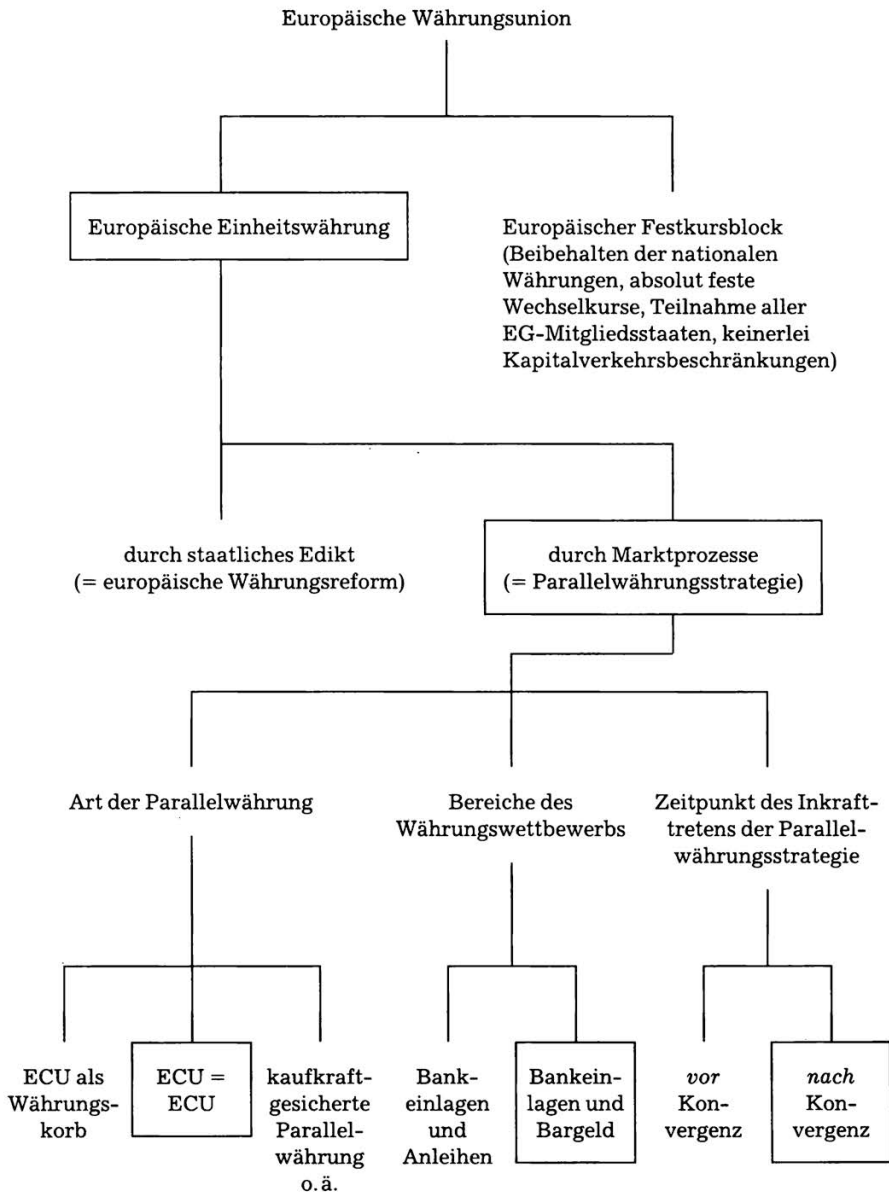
Europäische Währungsunion

Europäische Einheitswährung

Europäischer Festkursblock (Beibehalten der nationalen Währungen, absolut feste Wechselkurse, Teilnahme aller EG-Mitgliedsstaaten, keinerlei Kapitalverkehrsbeschränkungen)

durch staatliches Edikt (= europäische Währungsreform)

durch Marktprozesse (= Parallelwährungsstrategie)

Art der Parallelwährung

Bereiche des Währungswettbewerbs

Zeitpunkt des Inkrafttretens der Parallelwährungsstrategie

ECU als Währungskorb

ECU = ECU

kaufkraftgesicherte Parallelwährung o.ä.

Bankeinlagen und Anleihen

Bankeinlagen und Bargeld

*vor* Konvergenz

*nach* Konvergenz